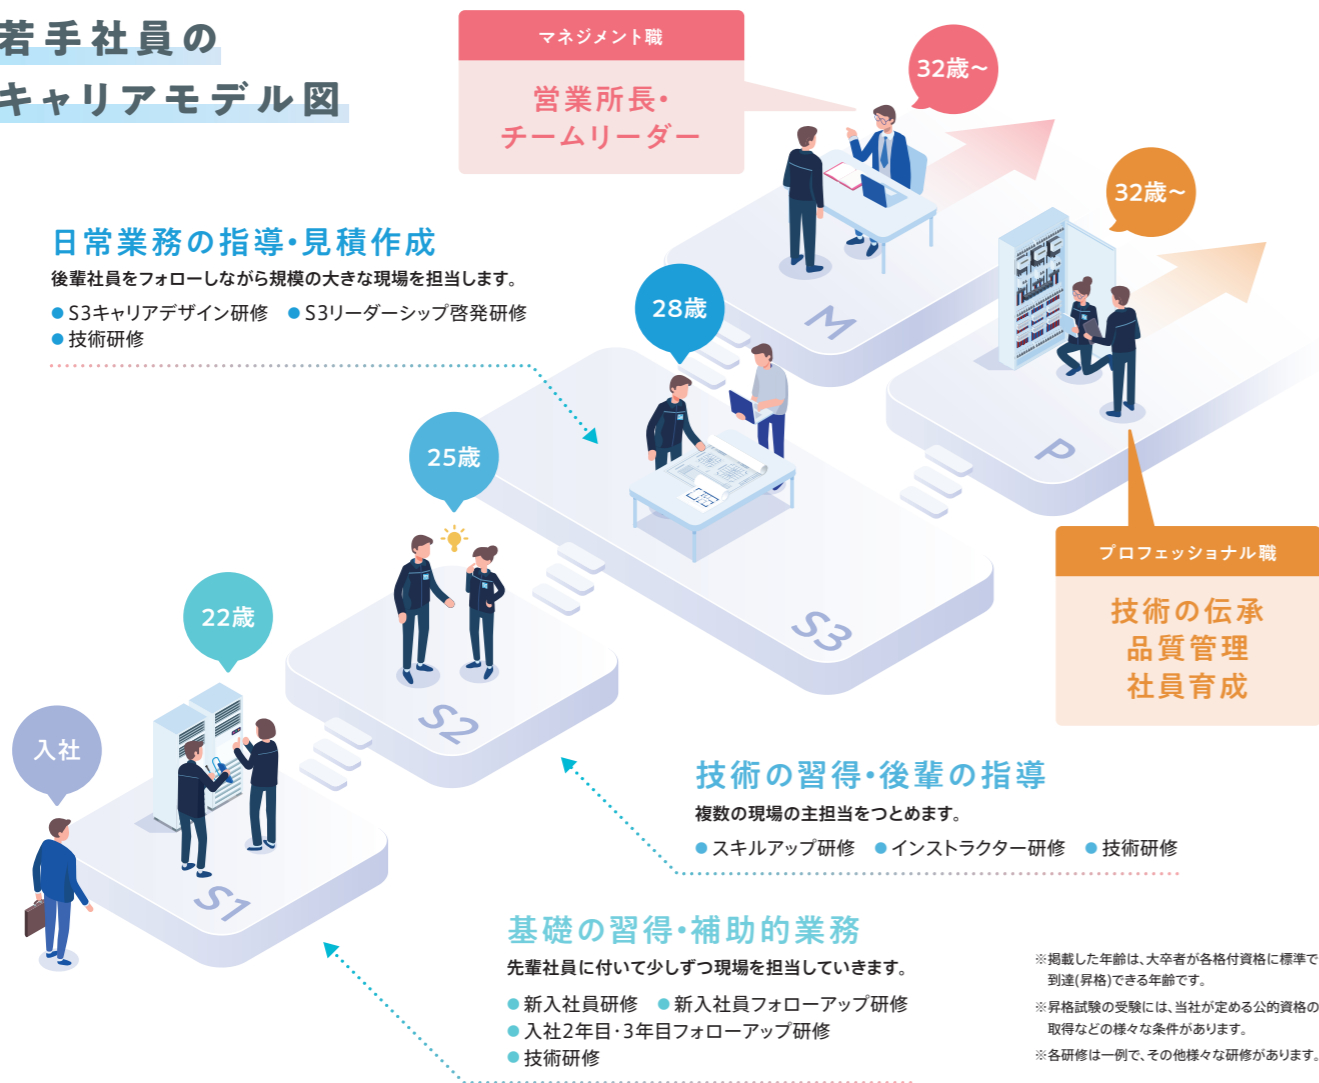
若手社員の
キャリアモデル図

マネジメント職
営業所長・
チームリーダー

32歳~

32歳~

日常業務の指導・見積作成
後輩社員をフォローしながら規模の大きな現場を担当します。
● S3キャリアデザイン研修 ● S3リーダーシップ啓発研修
● 技術研修

28歳

M

P

25歳

S3

プロフェッショナル職
技術の伝承
品質管理
社員育成

22歳

S2

入社

技術の習得・後輩の指導
複数の現場の主担当をつとめます。
● スキルアップ研修 ● インストラクター研修 ● 技術研修

S1

基礎の習得・補助的業務
先輩社員に付いて少しずつ現場を担当していきます。
● 新入社員研修 ● 新入社員フォローアップ研修
● 入社2年目・3年目フォローアップ研修
● 技術研修

※掲載した年齢は、大卒者が各格付資格に標準で到達(昇格)できる年齢です。
※昇格試験の受験には、当社が定める公的資格の取得などの様々な条件があります。
※各研修は一例で、その他様々な研修があります。